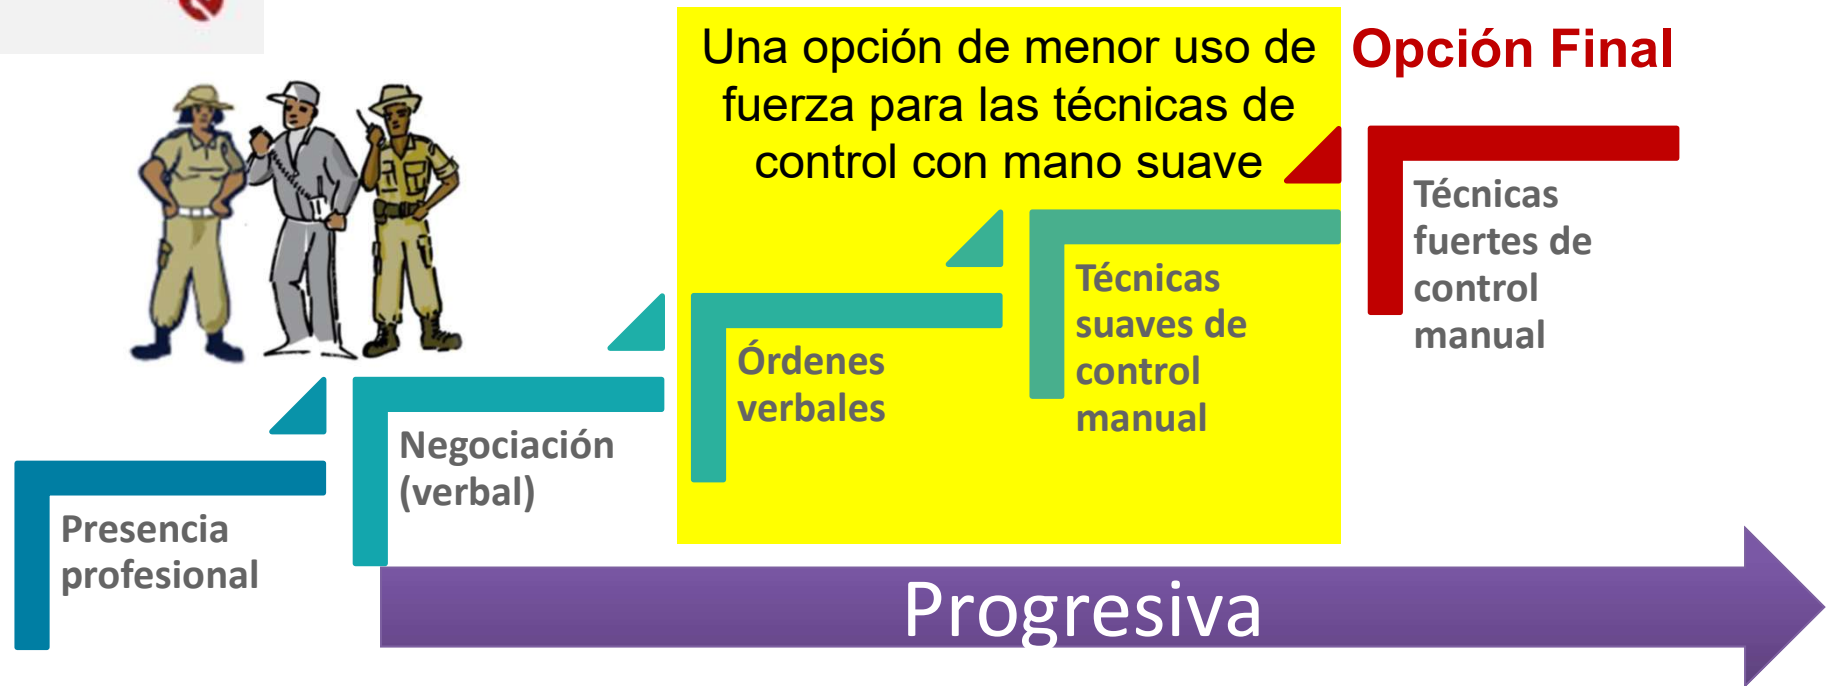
Una opción de menor uso de fuerza para las técnicas de control con mano suave

Opción Final

Técnicas fuertes de control manual

Técnicas suaves de control manual

Órdenes verbales

Negociación (verbal)

Presencia profesional

Progresiva